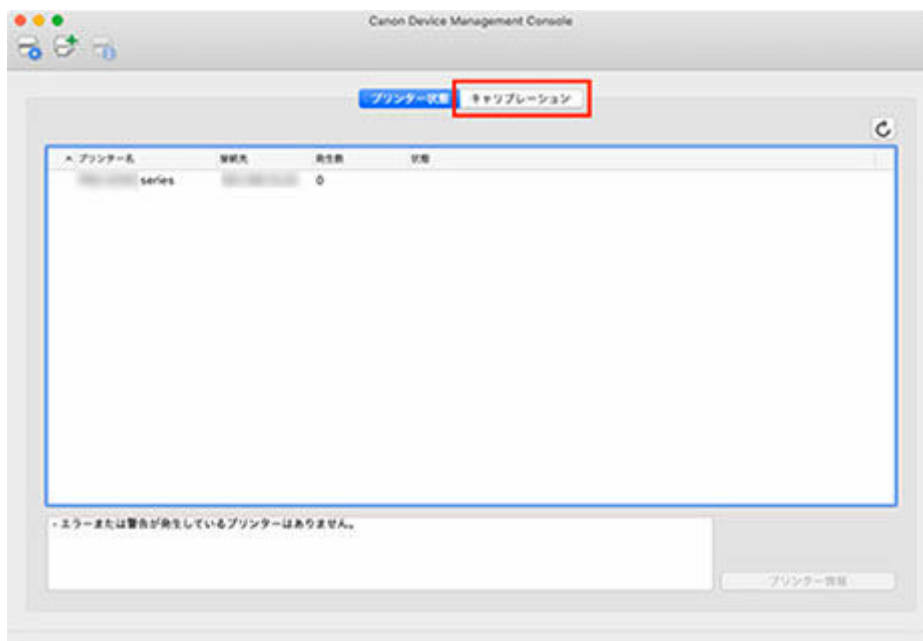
Canon Device Management Console

プリンター状態

キャリブレーション

| プリンター名 | 接続先 | 発生数 | 状態 |
|---|---|---|---|
| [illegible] series | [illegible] | 0 | |

・エラーまたは警告が発生しているプリンターはありません。

プリンター情報